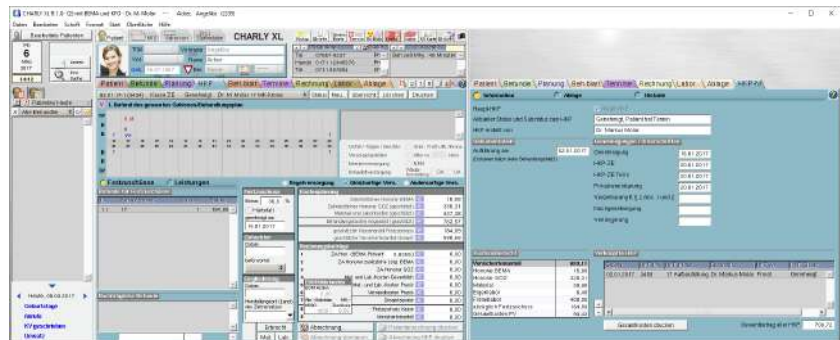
CHARLY XL 8.1.0 - Dr. M. Müller - Aktiv: Angelika (2239)

Datei Bearbeiten Schrift Format Start Übersichten Hilfe

CHARLY XL

Patient Befunde Planung HKP Behandlung Termine Rechnung Labor Anlage

Patient Befunde Planung Behandlung Termine Rechnung Labor Anlage HKP-ZE

Status

Anlage

Historie

Geschlossen, Patient hat Termin

Dr. Markus Müller

Genehmigt

30.01.2017

20.01.2017

20.01.2017

20.01.2017

Entwurfsdaten

Leistungen

Abrechnung

Gesamtrechnung drucken

Gesamtbetrag alle HKP

709,72

Geburtstage

Aufrufe

KV geschrieben

Umsatz